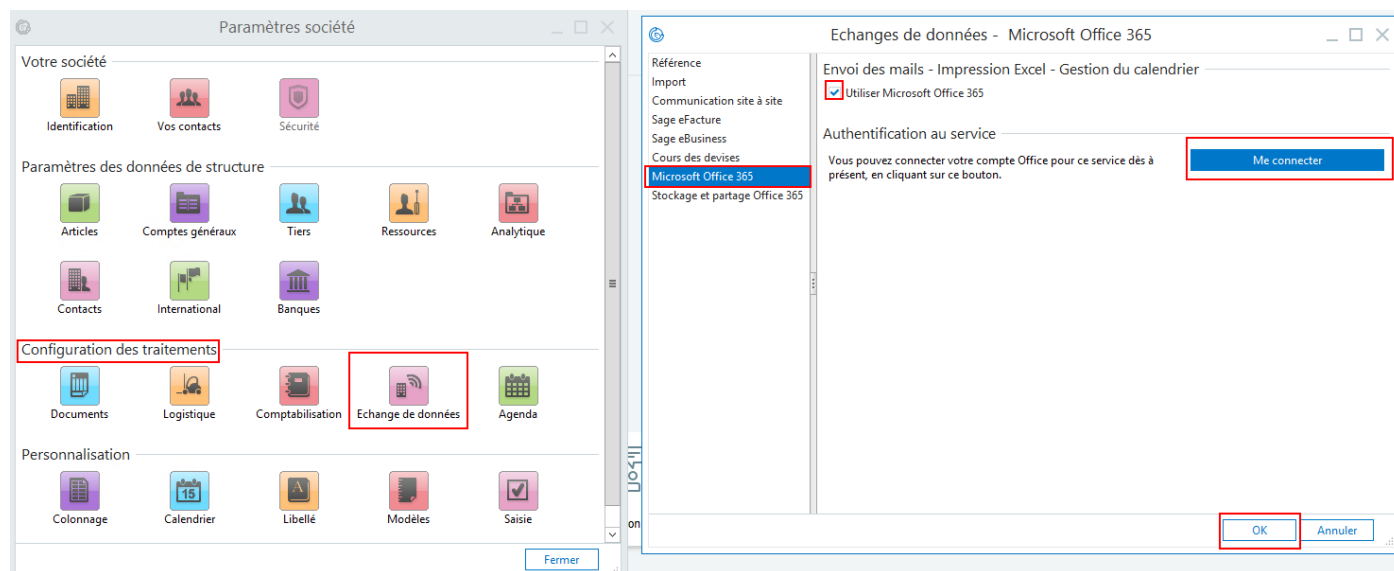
Paramètres société

Votre société

Identification
Vos contacts
Sécurité

Paramètres des données de structure

Articles
Comptes généraux
Tiers
Ressources
Analytique
Contacts
International
Banques

Configuration des traitements

Documents
Logistique
Comptabilisation
Echange de données
Agenda

Personnalisation

Colonnage
Calendrier
Libellé
Modèles
Saisie

Fermer

Echanges de données - Microsoft Office 365

Référence
Import
Communication site à site
Sage eFacture
Sage eBusiness
Cours des devises
Microsoft Office 365
Stockage et partage Office 365

Envoi des mails - Impression Excel - Gestion du calendrier

Utiliser Microsoft Office 365

Authentification au service

Vous pouvez connecter votre compte Office pour ce service dès à présent, en cliquant sur ce bouton.

Me connecter

OK
Annuler